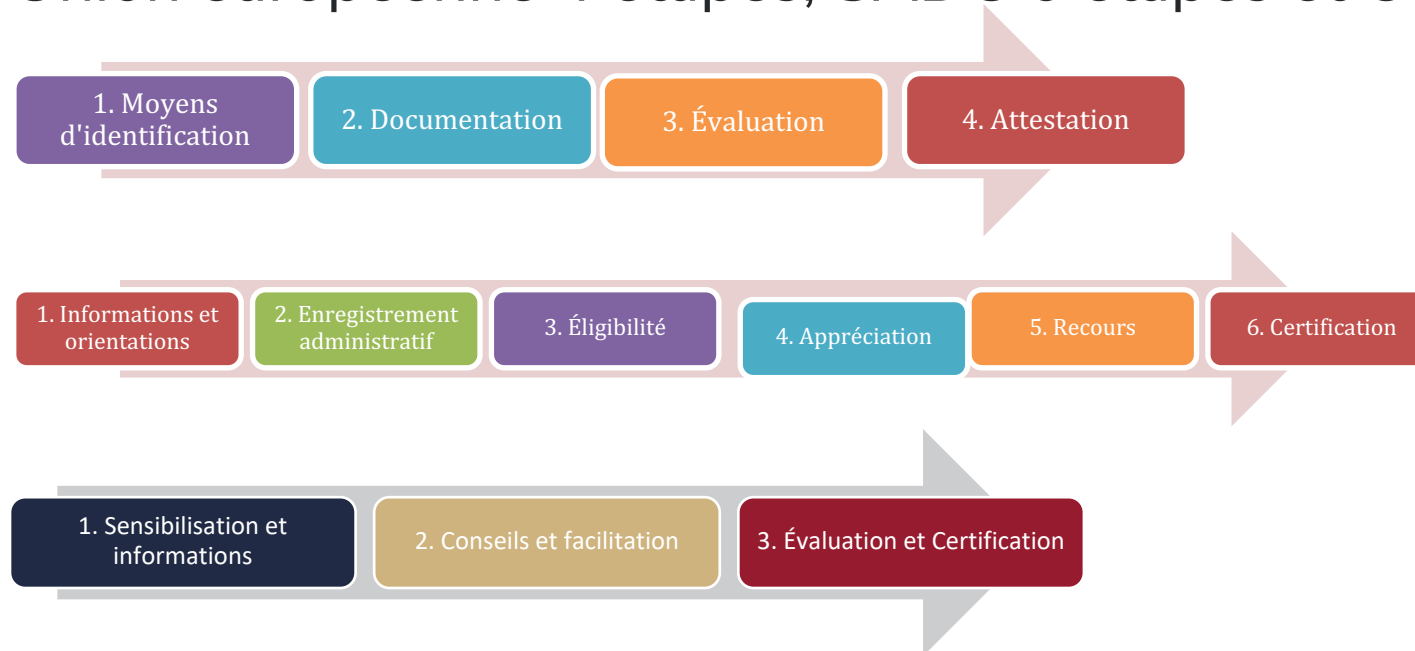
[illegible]

1. Moyens d'identification

2. Documentation

3. Évaluation

4. Attestation

1. Informations et orientations

2. Enregistrement administratif

3. Éligibilité

4. Appréciation

5. Recours

6. Certification

1. Sensibilisation et informations

2. Conseils et facilitation

3. Évaluation et Certification